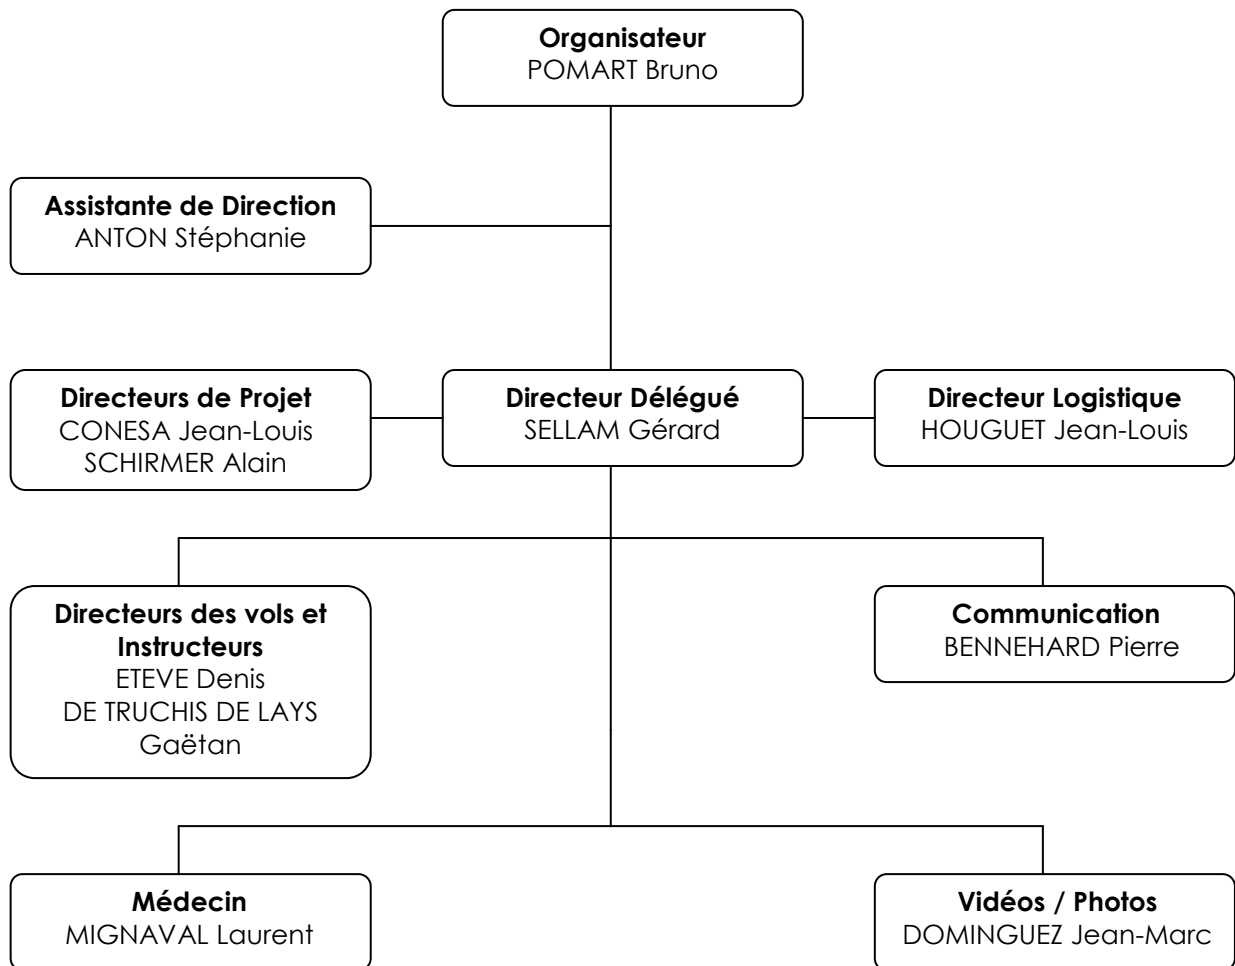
**Organisateur**
POMART Bruno

**Assistante de Direction**
ANTON Stéphanie

**Directeurs de Projet**
CONESA Jean-Louis
SCHIRMER Alain

**Directeur Délégué**
SELLAM Gérard

**Directeur Logistique**
HOUGUET Jean-Louis

**Directeurs des vols et Instructeurs**
ETEVE Denis
DE TRUCHIS DE LAYS Gaëtan

**Communication**
BENNEHARD Pierre

**Médecin**
MIGNAVAL Laurent

**Vidéos / Photos**
DOMINGUEZ Jean-Marc